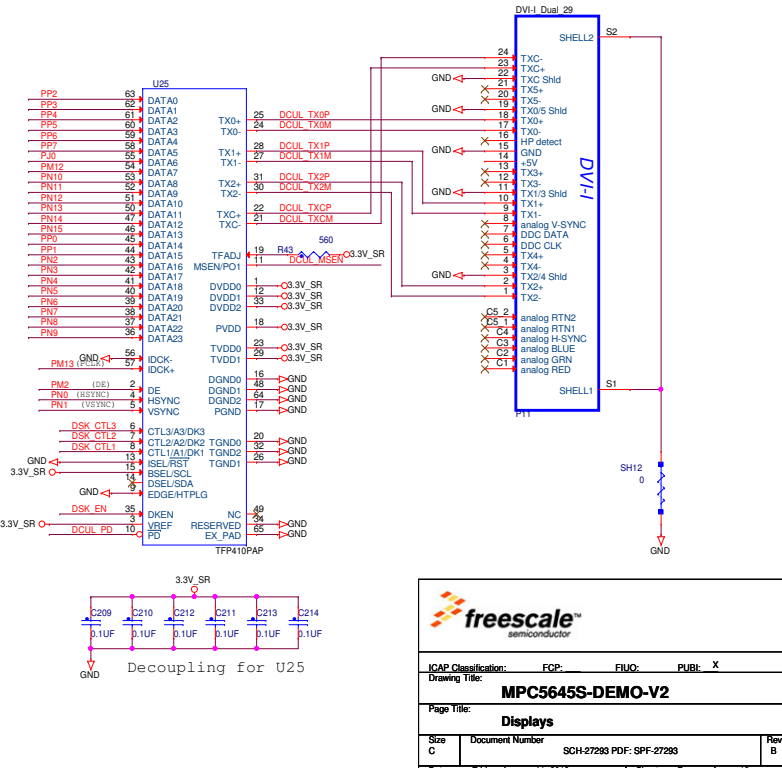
DVI-I_Dual_29

U25

PP2 63 DATA0
PP3 62 DATA1
PP4 61 DATA2
PP5 60 DATA3
PP6 59 DATA4
PP7 58 DATA5
PJ0 55 DATA6
PM12 54 DATA7
PN10 53 DATA8
PN11 52 DATA9
PN12 51 DATA10
PN13 50 DATA11
PN14 47 DATA12
PN0 46 DATA13
PP0 45 DATA14
PP1 44 DATA15
PN2 43 DATA16
PN3 42 DATA17
PN4 41 DATA18
PN5 40 DATA19
PN6 39 DATA20
PN7 38 DATA21
PN8 37 DATA22
PN9 36 DATA23

GND 56 IDCK-
PM13 (PCLK) 57 IDCK+

PM2 (DE) 2 DE
PN0 (HSYNC) 4 HSYNC
PN1 (VSYNC) 5 VSYNC

DSK_CTL3 6 CTL3/A3/DK3
DSK_CTL2 7 CTL2/A2/DK2
DSK_CTL1 8 CTL1/A1/DK1
GND 13 ISEL/RST
3.3V_SR 15 BSEL/SCL
14 DSEL/SDA
GND 9 EDGE/HTPLG

DSK_EN 35 DKEN
3.3V_SR 34 VREF
DCUL_PD 10 PD

TX0+ 25 DCUL_TX0P
TX0- 24 DCUL_TX0M
TX1+ 28 DCUL_TX1P
TX1- 27 DCUL_TX1M
TX2+ 31 DCUL_TX2P
TX2- 30 DCUL_TX2M
TXC+ 22 DCUL_TXCP
TXC- 21 DCUL_TXCM

TFADJ 19 R43 560 3.3V_SR
MSEN/PO1 11 DCUL_MSEN

DVDD0 1 3.3V_SR
DVDD1 12 3.3V_SR
DVDD2 33 3.3V_SR
PVDD 18 3.3V_SR
TVDD0 23 3.3V_SR
TVDD1 29 3.3V_SR
DGND0 16 GND
DGND1 48 GND
DGND2 64 GND
PGND 17 GND
TGND0 20 GND
TGND2 32 GND
TGND1 26 GND
NC 49
RESERVED 3 GND
EX_PAD 65 GND

TFP410PAP

24 TXC-
23 TXC+
GND 22 TXC Shld
20 TX5+
19 TX5-
GND 18 TX0/5 Shld
17 TX0+
16 TX0-
15 HP detect
GND 14 GND
13 +5V
12 TX3+
11 TX3-
GND 10 TX1/3 Shld
9 TX1+
8 TX1-
7 analog V-SYNC
6 DDC DATA
5 DDC CLK
4 TX4+
3 TX4-
GND 2 TX2/4 Shld
1 TX2+
TX2-

C5_2 analog RTN2
C5_1 analog RTN1
C4 analog H-SYNC
C3 analog BLUE
C2 analog GRN
C1 analog RED

S2 SHELL2
S1 SHELL1
P11
DVI-I

SH12
0
GND

3.3V_SR
C209 0.1UF
C210 0.1UF
C212 0.1UF
C211 0.1UF
C213 0.1UF
C214 0.1UF
GND
Decoupling for U25

freescale™ semiconductor

ICAP Classification: FCP: ___ FIUO: ___ PUBI: X
Drawing Title:
MPC5645S-DEMO-V2
Page Title:
Displays
Size C
Document Number
SCH-27293 PDF: SPF-27293
Rev B